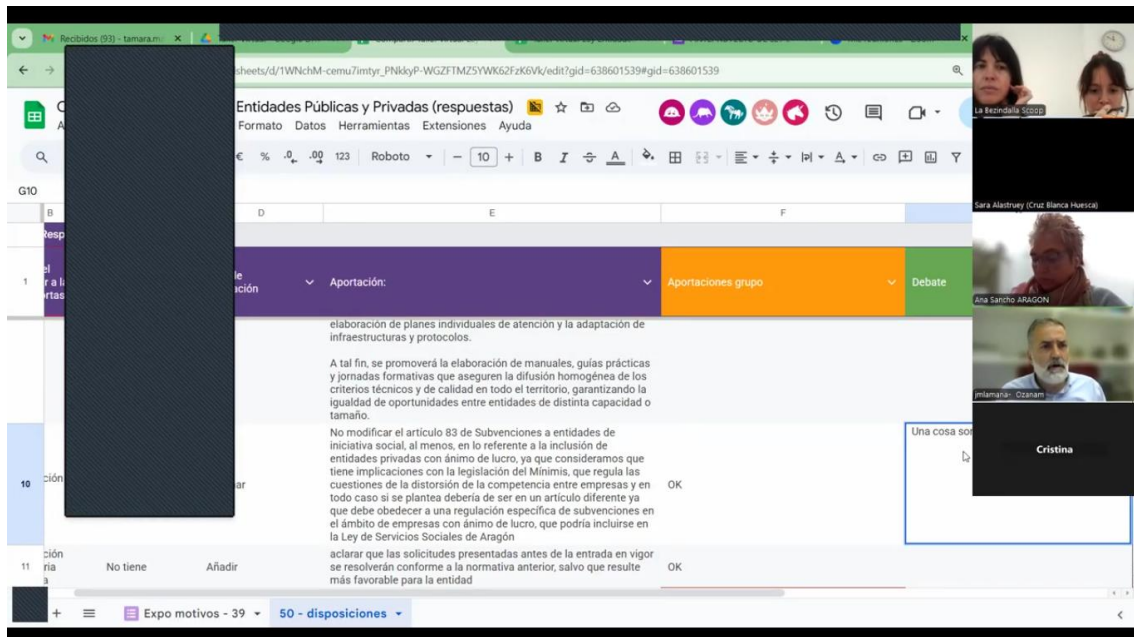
Recibidos (93) - tamara.m

sheets/d/1WNchM-cemu7imtyr_PNkkyP-WGZFTMZ5YWK62FzK6Vk/edit?gid=638601539#gid=638601539

Entidades Públicas y Privadas (respuestas)

Formato Datos Herramientas Extensiones Ayuda

€ % .0 .00 123 Roboto 10 B I

G10

B D E F

Resp

1 el r a l rtas ción Aportación: Aportaciones grupo Debate

elaboración de planes individuales de atención y la adaptación de infraestructuras y protocolos.

A tal fin, se promoverá la elaboración de manuales, guías prácticas y jornadas formativas que aseguren la difusión homogénea de los criterios técnicos y de calidad en todo el territorio, garantizando la igualdad de oportunidades entre entidades de distinta capacidad o tamaño.

10 ción ar No modificar el artículo 83 de Subvenciones a entidades de iniciativa social, al menos, en lo referente a la inclusión de entidades privadas con ánimo de lucro, ya que consideramos que tiene implicaciones con la legislación del Minimis, que regula las cuestiones de la distorsión de la competencia entre empresas y en todo caso si se plantea debería de ser en un artículo diferente ya que debe obedecer a una regulación específica de subvenciones en el ámbito de empresas con ánimo de lucro, que podría incluirse en la Ley de Servicios Sociales de Aragón OK Una cosa son

11 ción ria a No tiene Añadir aclarar que las solicitudes presentadas antes de la entrada en vigor se resolverán conforme a la normativa anterior, salvo que resulte más favorable para la entidad OK

Expo motivos - 39 50 - disposiciones

La Bezindalla Scoop

Sara Alastruey (Cruz Blanca Huesca)

Ana Sancho ARAGON

jmlamana- Ozanam

Cristina